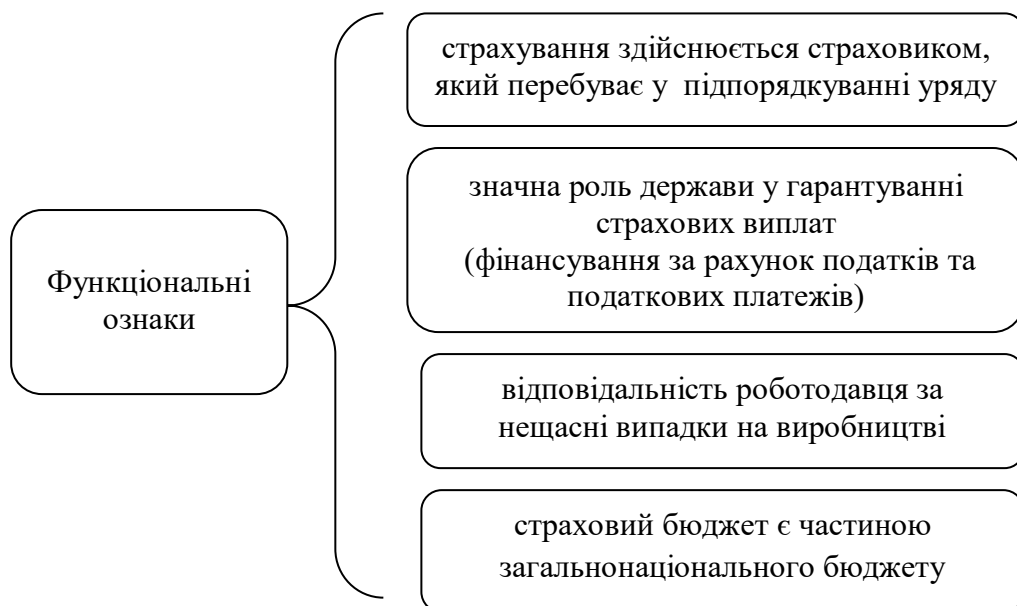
Функціональні ознаки

страхування здійснюється страховиком, який перебуває у підпорядкуванні уряду

значна роль держави у гарантуванні страхових виплат (фінансування за рахунок податків та податкових платежів)

відповідальність роботодавця за нещасні випадки на виробництві

страховий бюджет є частиною загальнонаціонального бюджету